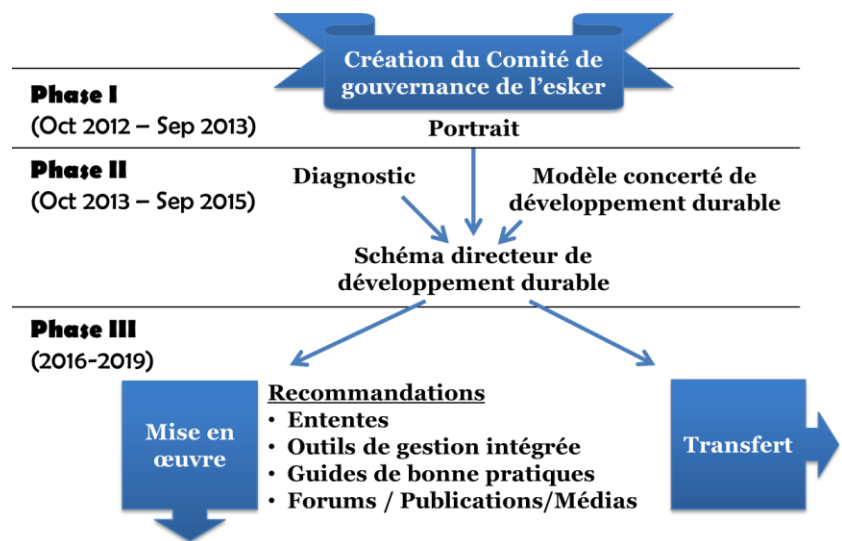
Création du Comité de gouvernance de l'esker

Phase I
(Oct 2012 – Sep 2013)

Portrait

Phase II
(Oct 2013 – Sep 2015)

Diagnostic

Modèle concerté de développement durable

Schéma directeur de développement durable

Phase III
(2016-2019)

Mise en œuvre

Recommandations
• Ententes
• Outils de gestion intégrée
• Guides de bonne pratiques
• Forums / Publications/Médias

Transfert